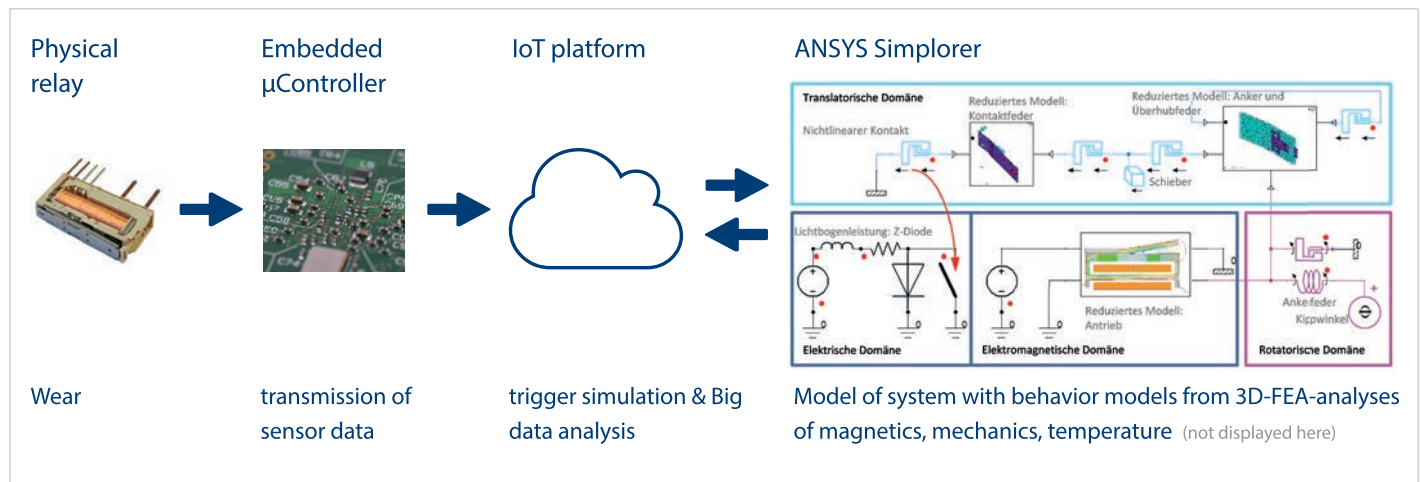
Physical relay

Embedded µController

IoT platform

ANSYS Simplorer

Translatorische Domäne

Reduziertes Modell: Kontaktfeder

Reduziertes Modell: Anker und Überhubfeder

Nichtlinearer Kontakt

Schieber

Lichtbogenleistung: Z-Diode

Reduziertes Modell: Antrieb

Ankerfeder

Kippwinkel

Elektrische Domäne

Elektromagnetische Domäne

Rotatorische Domäne

Wear

transmission of sensor data

trigger simulation & Big data analysis

Model of system with behavior models from 3D-FEA-analyses of magnetics, mechanics, temperature (not displayed here)